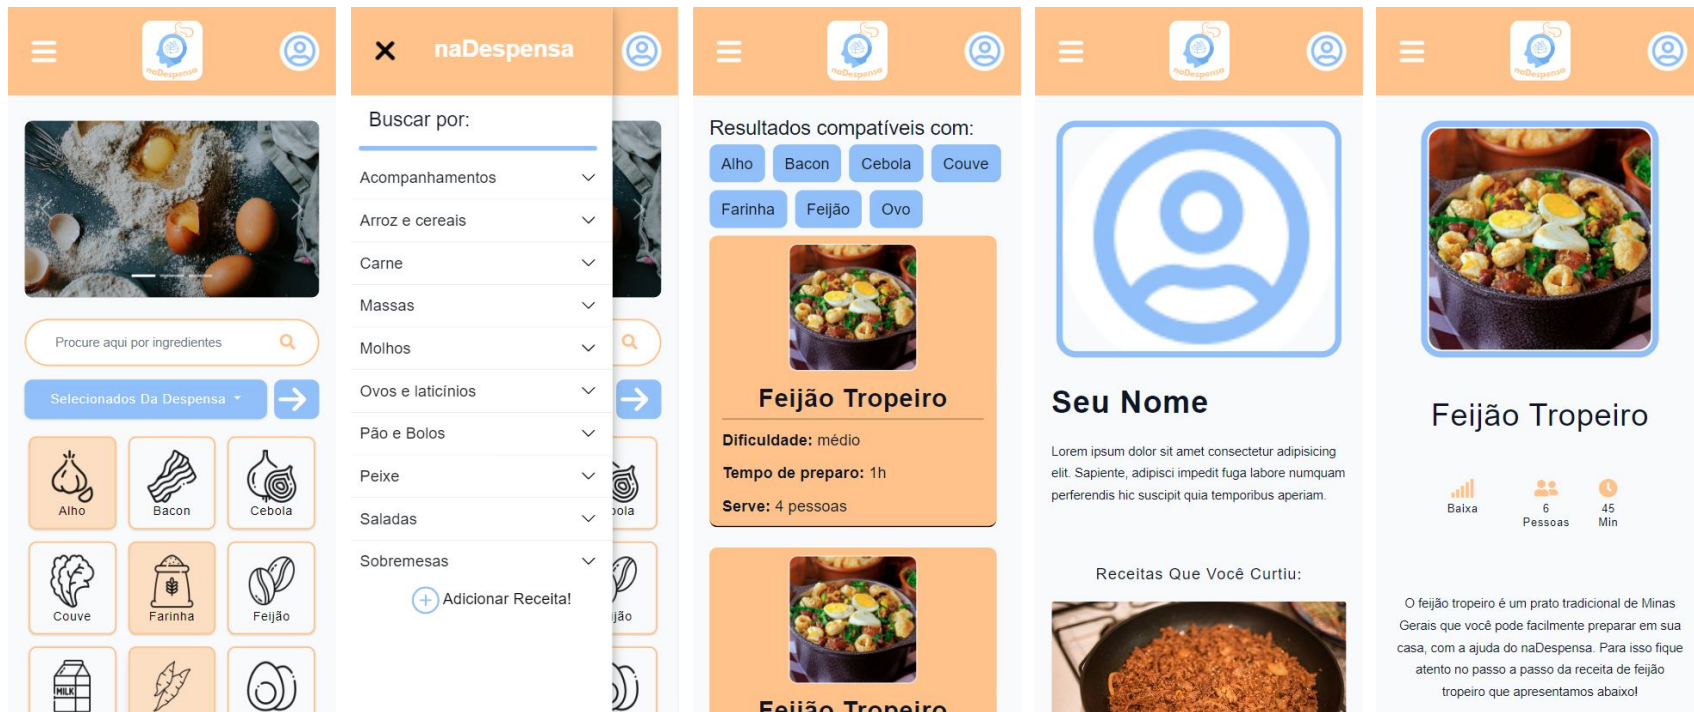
naDespensa

Procure aqui por ingredientes

Selecionados Da Despensa

Alho
Bacon
Cebola
Couve
Farinha
Feijão
MILK

naDespensa

Buscar por:

Acompanhamentos
Arroz e cereais
Carne
Massas
Molhos
Ovos e laticínios
Pão e Bolos
Peixe
Saladas
Sobremesas
Adicionar Receita!

bola
ijão

naDespensa

Resultados compatíveis com:

Alho
Bacon
Cebola
Couve
Farinha
Feijão
Ovo

Feijão Tropeiro

Dificuldade: médio

Tempo de preparo: 1h

Serve: 4 pessoas

Feijão Tropeiro

naDespensa

Seu Nome

Lorem ipsum dolor sit amet consectetur adipisicing elit. Sapiente, adipisci impedit fuga labore numquam perferendis hic suscipit quia temporibus aperiam.

Receitas Que Você Curtiu:

naDespensa

Feijão Tropeiro

Baixa
6 Pessoas
45 Min

O feijão tropeiro é um prato tradicional de Minas Gerais que você pode facilmente preparar em sua casa, com a ajuda do naDespensa. Para isso fique atento no passo a passo da receita de feijão tropeiro que apresentamos abaixo!